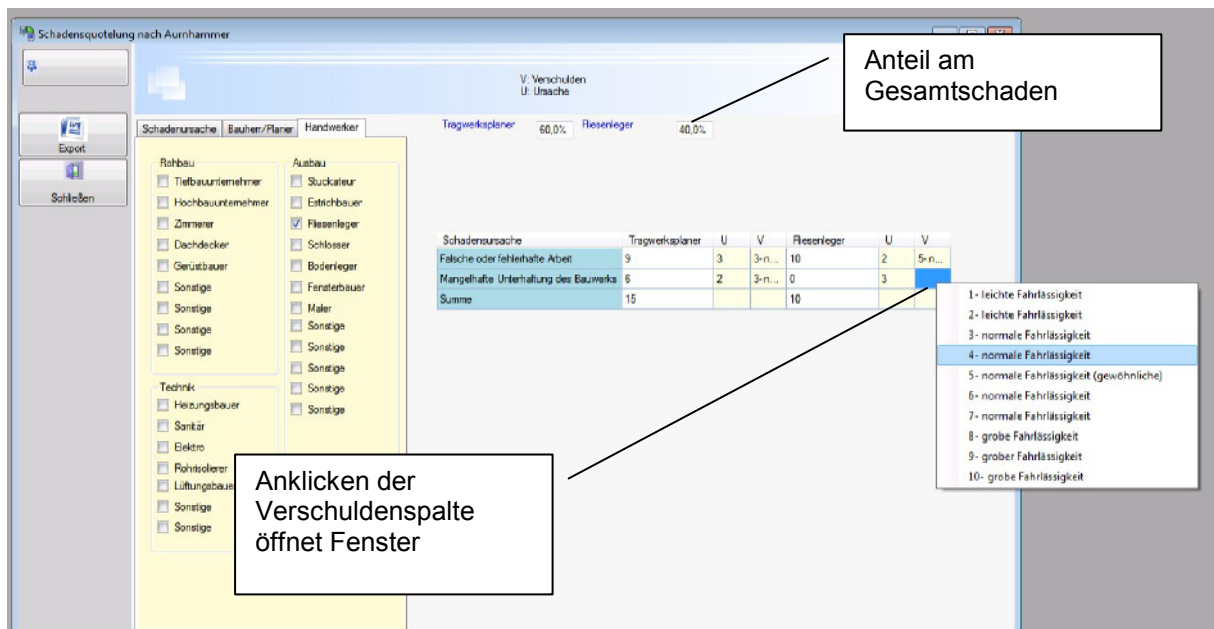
Schadensquotelung nach Aurnhammer

Export

Schließen

V: Verschulden
U: Ursache

Anteil am Gesamtschaden

Tragwerksplaner 60,0% Fliesenleger 40,0%

Schadensursache | Bauherr/Planer | Handwerker

Rohbau
Tiefbauunternehmer
Hochbauunternehmer
Zimmerer
Dachdecker
Gerüstbauer
Sonstige
Sonstige
Sonstige
Sonstige

Technik
Heizungsbauer
Sanitär
Elektro
Rohrisolierer
Lüftungsbauer
Sonstige
Sonstige

Ausbau
Stuckateur
Estrichbauer
Fliesenleger
Schlosser
Bodenleger
Fensterbauer
Maler
Sonstige
Sonstige
Sonstige
Sonstige
Sonstige

| Schadensursache | Tragwerksplaner | U | V | Fliesenleger | U | V |
|---|---|---|---|---|---|---|
| Falsche oder fehlerhafte Arbeit | 9 | 3 | 3-n... | 10 | 2 | 5-n... |
| Mangelhafte Unterhaltung des Bauwerks | 6 | 2 | 3-n... | 0 | 3 | |
| Summe | 15 | | | 10 | | |

1- leichte Fahrlässigkeit
2- leichte Fahrlässigkeit
3- normale Fahrlässigkeit
4- normale Fahrlässigkeit
5- normale Fahrlässigkeit (gewöhnliche)
6- normale Fahrlässigkeit
7- normale Fahrlässigkeit
8- grobe Fahrlässigkeit
9- grober Fahrlässigkeit
10- grobe Fahrlässigkeit

Anklicken der Verschuldenspalte öffnet Fenster